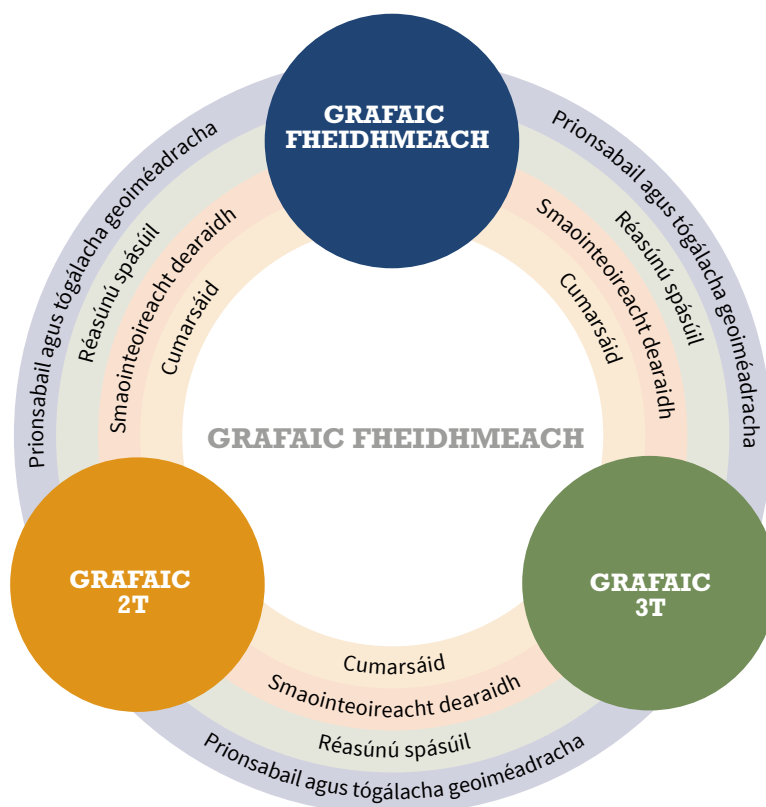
GRAFAIC FHEIDHMEACH

Prionsabail agus tógálacha geoiméadracha
Réasúnú spásúil
Smaointeoireacht dearaidh
Cumarsáid

Prionsabail agus tógálacha geoiméadracha
Réasúnú spásúil
Smaointeoireacht dearaidh
Cumarsáid

GRAFAIC FHEIDHMEACH

GRAFAIC 2T

GRAFAIC 3T

Cumarsáid
Smaointeoireacht dearaidh
Réasúnú spásúil
Prionsabail agus tógálacha geoiméadracha